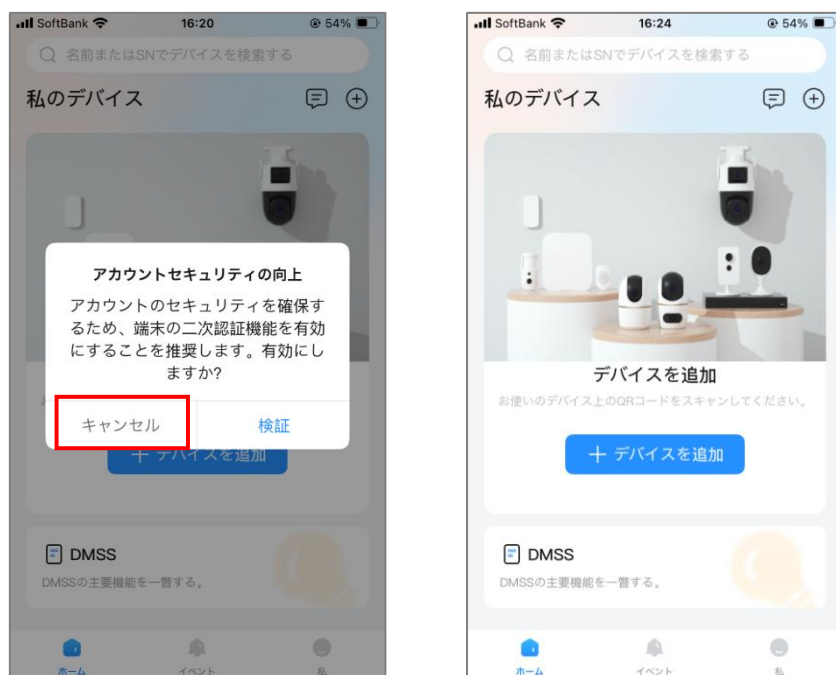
SoftBank 16:20 54%

名前またはSNでデバイスを検索する

私のデバイス

アカウントセキュリティの向上

アカウントのセキュリティを確保するため、端末の二次認証機能を有効にすることを推奨します。有効にしますか?

キャンセル 検証

+ デバイスを追加

DMSS

DMSSの主要機能を一覧する。

ホーム イベント 私

SoftBank 16:24 54%

名前またはSNでデバイスを検索する

私のデバイス

デバイスを追加

お使いのデバイス上のQRコードをスキャンしてください。

+ デバイスを追加

DMSS

DMSSの主要機能を一覧する。

ホーム イベント 私